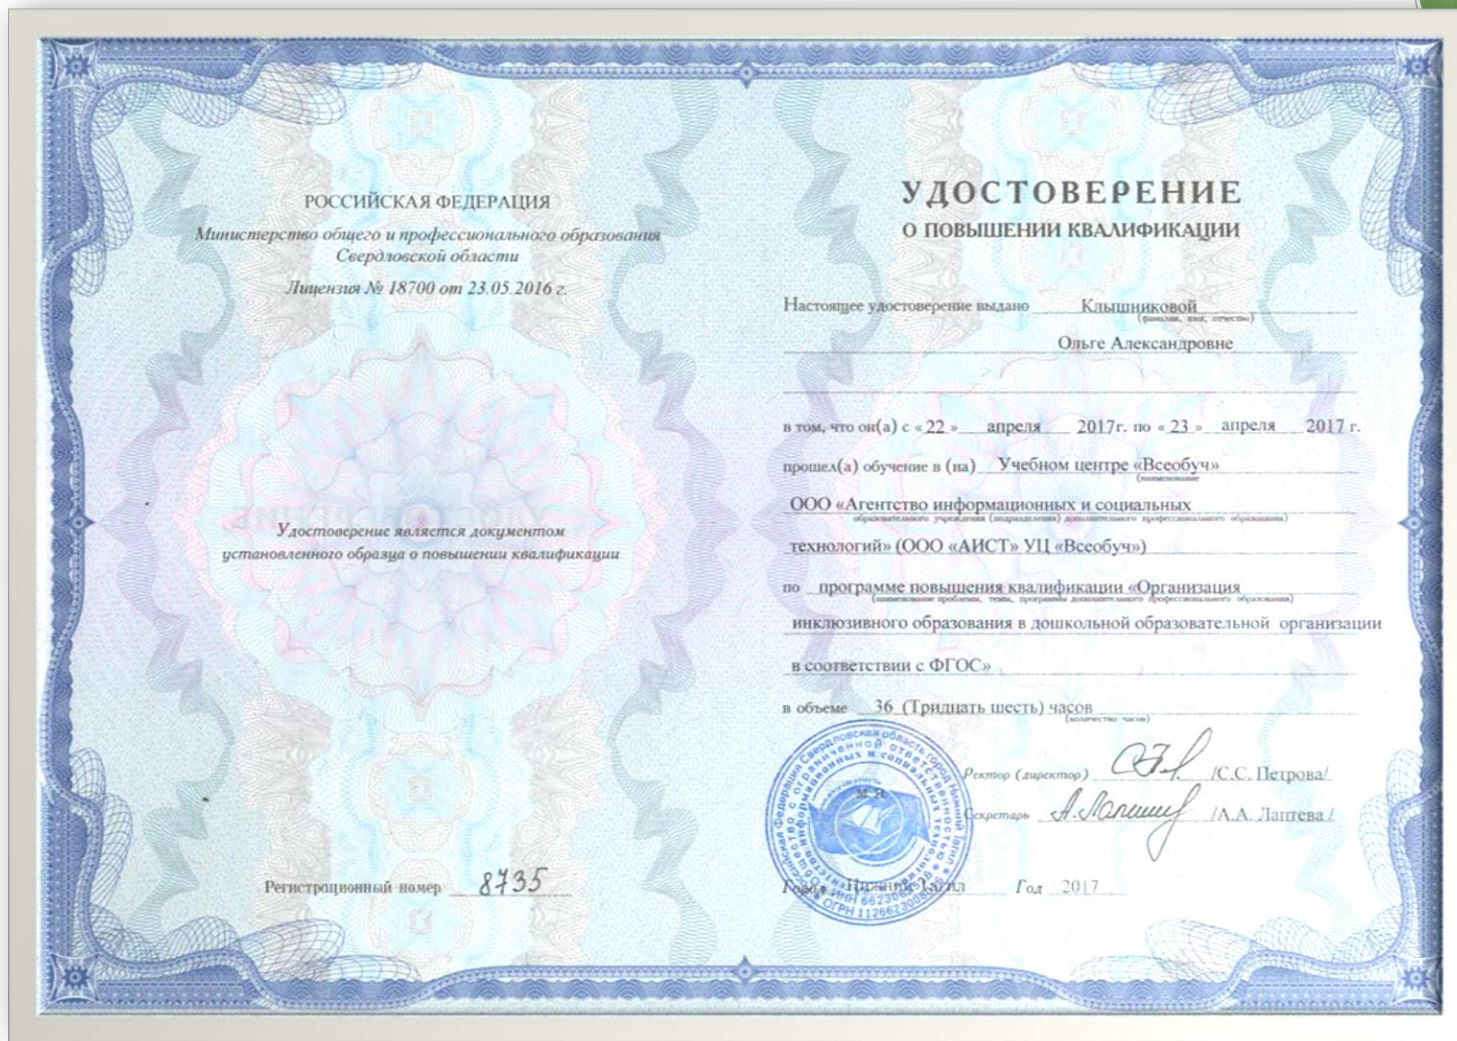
РОССИЙСКАЯ ФЕДЕРАЦИЯ

Министерство общего и профессионального образования Свердловской области

Лицензия № 18700 от 23.05.2016 г.

Удостоверение является документом установленного образца о повышении квалификации

Регистрационный номер 8735

УДОСТОВЕРЕНИЕ

О ПОВЫШЕНИИ КВАЛИФИКАЦИИ

Настоящее удостоверение выдано Клышниковой
(фамилия, имя, отчество)

Ольге Александровне

в том, что он(а) с « 22 » апреля 2017г. по « 23 » апреля 2017 г.

прошел(а) обучение в (на) Учебном центре «Всеобуч»
(наименование

ООО «Агентство информационных и социальных
образовательного учреждения (подразделения) дополнительного профессионального образования)

технологий» (ООО «АИСТ» УЦ «Всеобуч»)

по программе повышения квалификации «Организация
(наименование проблемы, темы, программы дополнительного профессионального образования)

инклюзивного образования в дошкольной образовательной организации

в соответствии с ФГОС»

в объеме 36 (Тридцать шесть) часов
(количество часов)

Ректор (директор) /С.С. Петрова/

Секретарь /А.А. Лаптева/

Город Нижний Тагил Год 2017

Российская Федерация Свердловская область город Нижний Тагил Общество с ограниченной ответственностью «Агентство информационных и социальных технологий» М.П. ИНН 6623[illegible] ОГРН 112662300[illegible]